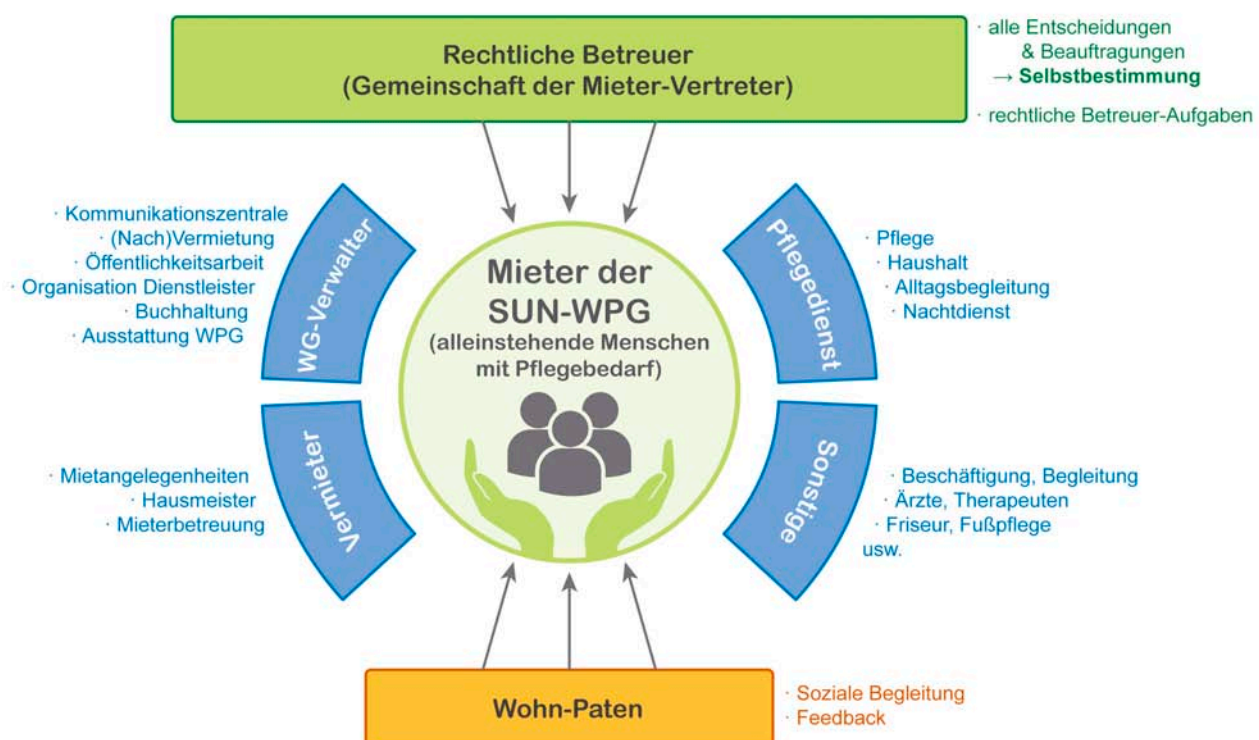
Rechtliche Betreuer
(Gemeinschaft der Mieter-Vertreter)

· alle Entscheidungen & Beauftragungen → Selbstbestimmung

· rechtliche Betreuer-Aufgaben

· Kommunikationszentrale
· (Nach)Vermietung
· Öffentlichkeitsarbeit
· Organisation Dienstleister
· Buchhaltung
· Ausstattung WPG

WG-Verwalter

Mieter der SUN-WPG
(alleinstehende Menschen mit Pflegebedarf)

Pflegedienst

· Pflege
· Haushalt
· Alltagsbegleitung
· Nachtdienst

· Mietangelegenheiten
· Hausmeister
· Mieterbetreuung

Vermieter

Sonstige

· Beschäftigung, Begleitung
· Ärzte, Therapeuten
· Friseur, Fußpflege
usw.

Wohn-Paten

· Soziale Begleitung
· Feedback